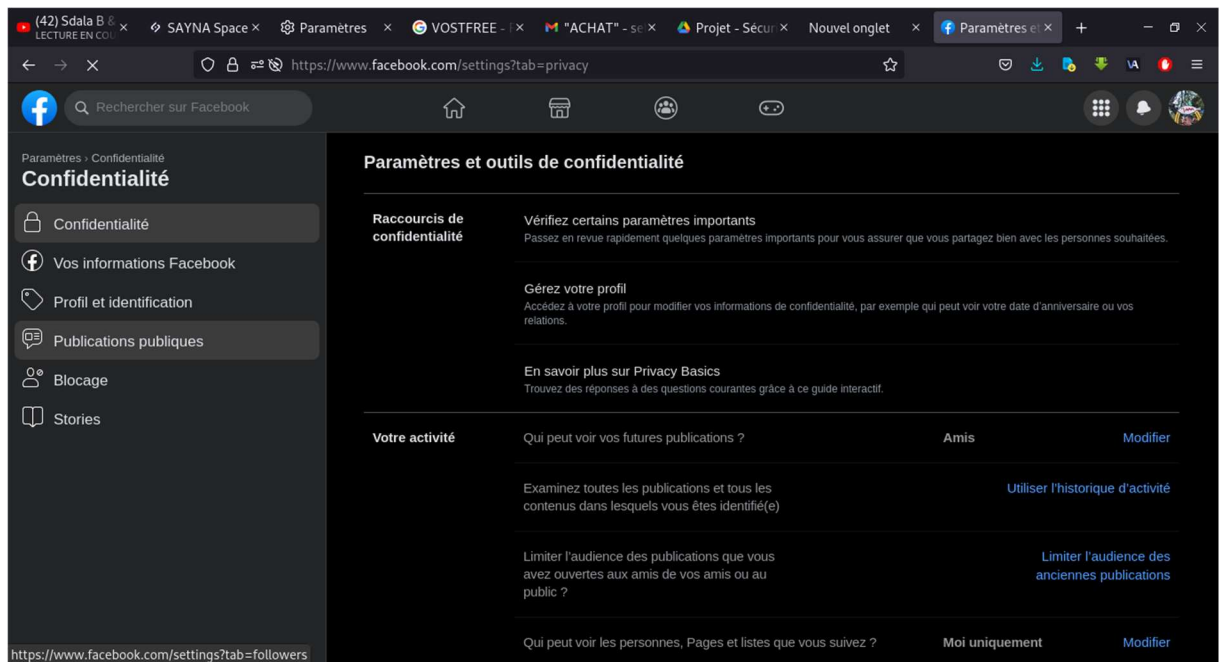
(42) Sdala B & LECTURE EN CO ×
SAYNA Space ×
Paramètres ×
VOSTFREE - ×
"ACHAT" - se ×
Projet - Sécur ×
Nouvel onglet ×
Paramètres et ×
+

https://www.facebook.com/settings?tab=privacy

Rechercher sur Facebook

Paramètres › Confidentialité
Confidentialité

Confidentialité
Vos informations Facebook
Profil et identification
Publications publiques
Blocage
Stories

Paramètres et outils de confidentialité

Raccourcis de confidentialité

Vérifiez certains paramètres importants
Passez en revue rapidement quelques paramètres importants pour vous assurer que vous partagez bien avec les personnes souhaitées.

Gérez votre profil
Accédez à votre profil pour modifier vos informations de confidentialité, par exemple qui peut voir votre date d'anniversaire ou vos relations.

En savoir plus sur Privacy Basics
Trouvez des réponses à des questions courantes grâce à ce guide interactif.

Votre activité

Qui peut voir vos futures publications ? Amis Modifier

Examinez toutes les publications et tous les contenus dans lesquels vous êtes identifié(e) Utiliser l'historique d'activité

Limiter l'audience des publications que vous avez ouvertes aux amis de vos amis ou au public ? Limiter l'audience des anciennes publications

Qui peut voir les personnes, Pages et listes que vous suivez ? Moi uniquement Modifier

https://www.facebook.com/settings?tab=followers